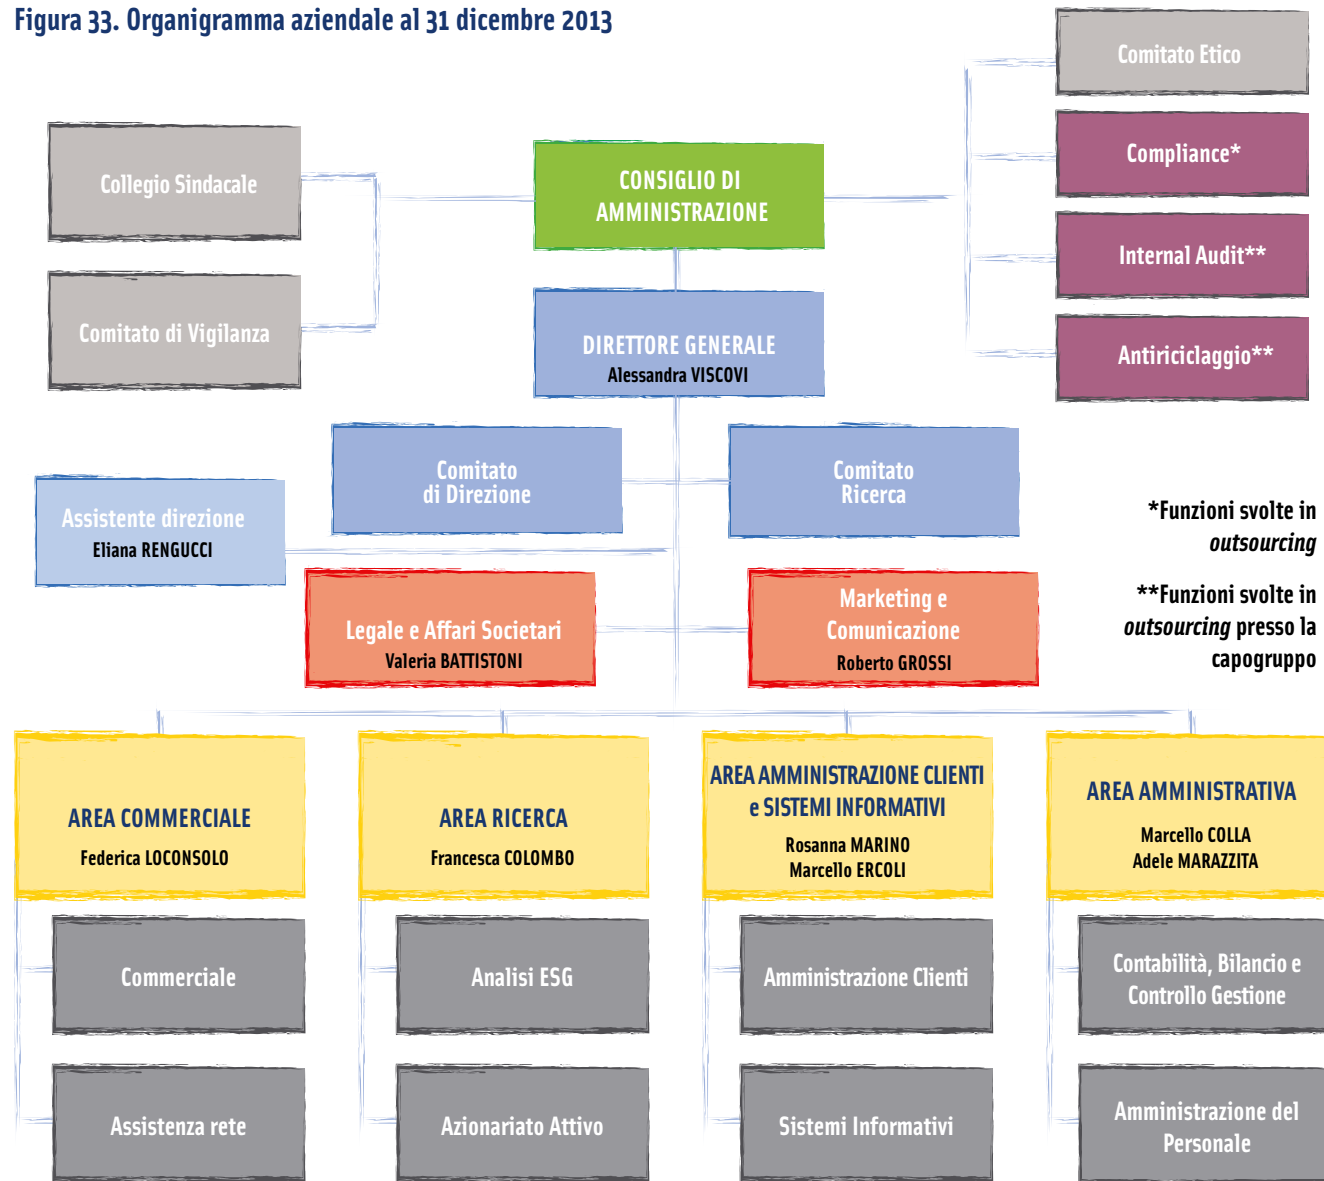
Figura 33. Organigramma aziendale al 31 dicembre 2013

Comitato Etico

Collegio Sindacale

CONSIGLIO DI AMMINISTRAZIONE

Compliance*

Internal Audit**

Comitato di Vigilanza

DIRETTORE GENERALE
Alessandra VISCOVI

Antiriciclaggio**

Comitato di Direzione

Comitato Ricerca

Assistente direzione
Eliana RENGUCCI

*Funzioni svolte in *outsourcing*

**Funzioni svolte in *outsourcing* presso la capogruppo

Legale e Affari Societari
Valeria BATTISTONI

Marketing e Comunicazione
Roberto GROSSI

AREA COMMERCIALE
Federica LOCONSOLO

AREA RICERCA
Francesca COLOMBO

AREA AMMINISTRAZIONE CLIENTI e SISTEMI INFORMATIVI
Rosanna MARINO
Marcello ERCOLI

AREA AMMINISTRATIVA
Marcello COLLA
Adele MARAZZITA

Commerciale

Analisi ESG

Amministrazione Clienti

Contabilità, Bilancio e Controllo Gestione

Assistenza rete

Azionariato Attivo

Sistemi Informativi

Amministrazione del Personale